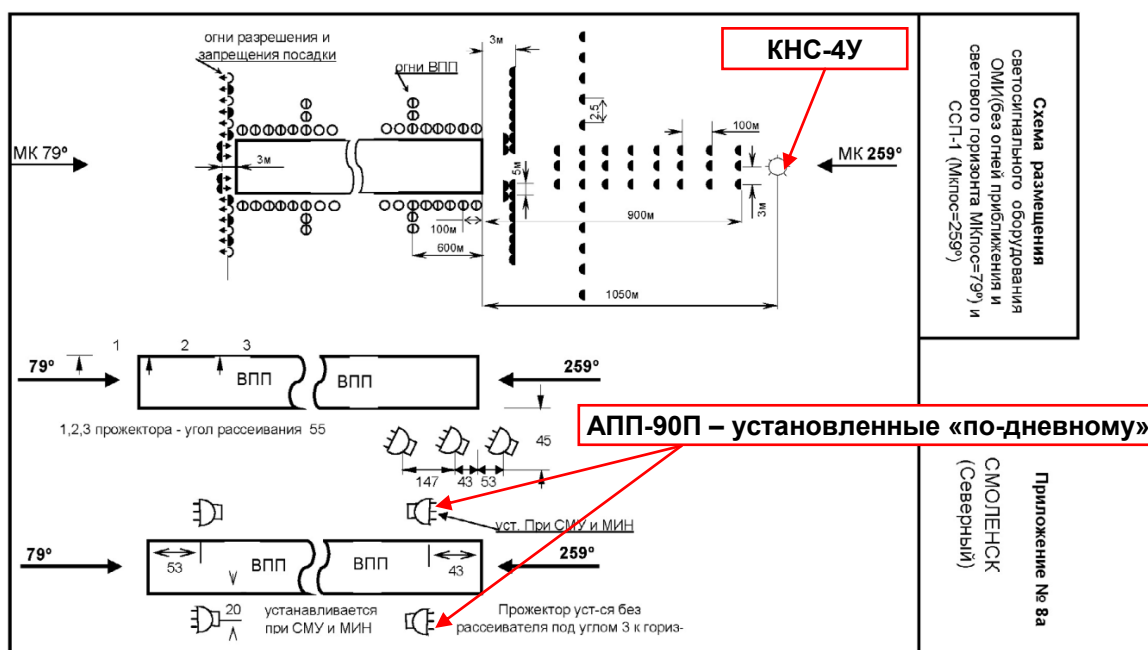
огни разрешения и запрещения посадки

огни ВПП

3м

КНС-4У

2,5

100м

МК 79º

3м

МК 259º

5м

3м

900м

100м

600м

1050м

Схема размещения светосигнального оборудования ОМИ(без огней приближения и светового горизонта МКпос=79º) и ССП-1 (Мкпос=259º)

1

2

3

79º

ВПП

ВПП

259º

1,2,3 прожектора - угол рассеивания 55

45

АПП-90П – установленные «по-дневному»

147

43

53

уст. При СМУ и МИН

79º

53

ВПП

ВПП

43

259º

20

устанавливается при СМУ и МИН

Прожектор уст-ся без рассеивателя под углом 3 к гориз-

Приложение № 8а

СМОЛЕНСК (Северный)